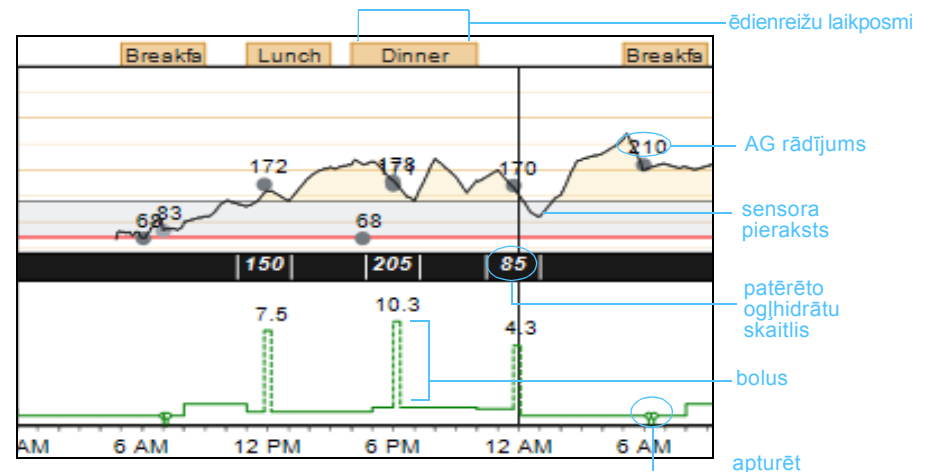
ēdienreižu laikposmi

Breakfa | Lunch | Dinner | Breakfa

172
178
174
170
210
68
83
68

AG rādījums

sensora pieraksts

150 | 205 | 85

patērēto ogļhidrātu skaitlis

7.5
10.3
4.3

bolus

AM | 6 AM | 12 PM | 6 PM | 12 AM | 6 AM

apturēt